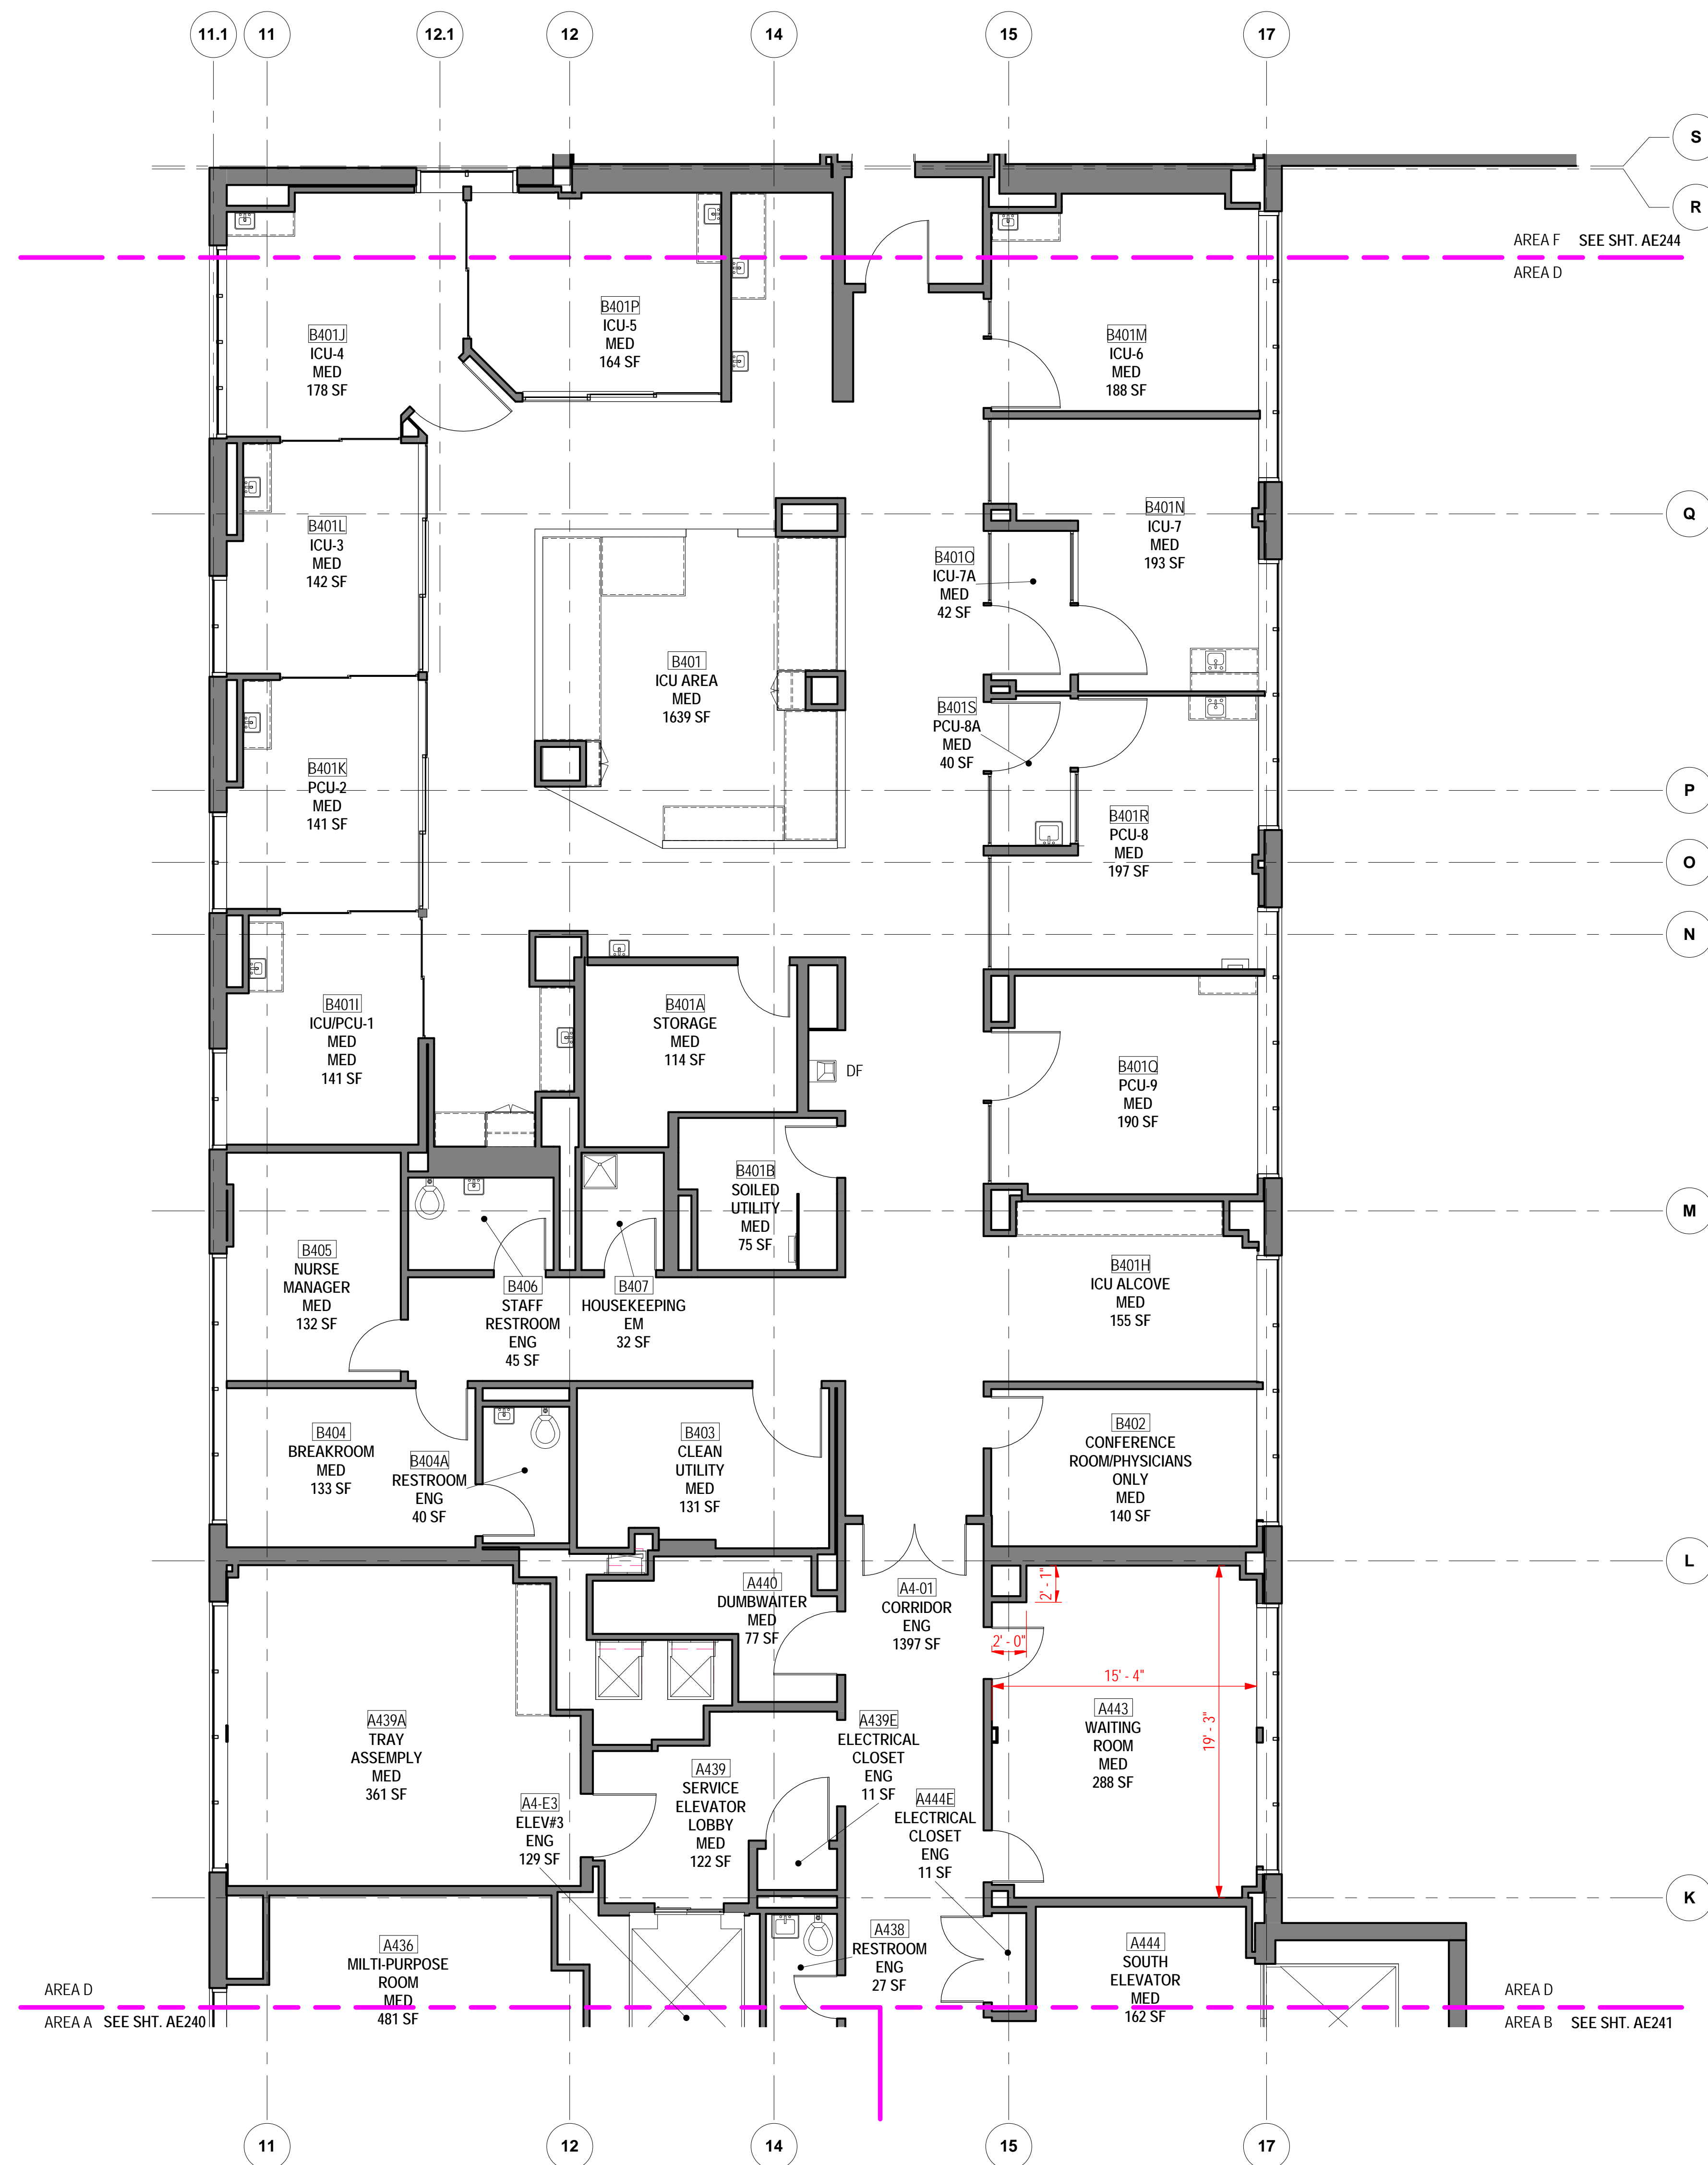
11.1 11 12.1 12 14 15 17

S
R

AREA F SEE SHT. AE244
AREA D

B401J
ICU-4
MED
178 SF

B401P
ICU-5
MED
164 SF

B401M
ICU-6
MED
188 SF

B401L
ICU-3
MED
142 SF

B401N
ICU-7
MED
193 SF

Q

B401O
ICU-7A
MED
42 SF

B401
ICU AREA
MED
1639 SF

B401S
PCU-8A
MED
40 SF

B401K
PCU-2
MED
141 SF

P

B401R
PCU-8
MED
197 SF

O

N

B401I
ICU/PCU-1
MED
MED
141 SF

B401A
STORAGE
MED
114 SF

DF

B401Q
PCU-9
MED
190 SF

B401B
SOILED
UTILITY
MED
75 SF

M

B405
NURSE
MANAGER
MED
132 SF

B406
STAFF
RESTROOM
ENG
45 SF

B407
HOUSEKEEPING
EM
32 SF

B401H
ICU ALCOVE
MED
155 SF

B404
BREAKROOM
MED
133 SF

B404A
RESTROOM
ENG
40 SF

B403
CLEAN
UTILITY
MED
131 SF

B402
CONFERENCE
ROOM/PHYSICIANS
ONLY
MED
140 SF

L

A440
DUMBWAITER
MED
77 SF

A4-01
CORRIDOR
ENG
1397 SF

2' - 1"
2' - 0"
15' - 4"
19' - 3"

A443
WAITING
ROOM
MED
288 SF

A439A
TRAY
ASSEMPLY
MED
361 SF

A439E
ELECTRICAL
CLOSET
ENG
11 SF

A439
SERVICE
ELEVATOR
LOBBY
MED
122 SF

A444E
ELECTRICAL
CLOSET
ENG
11 SF

A4-E3
ELEV#3
ENG
129 SF

K

A436
MILTI-PURPOSE
ROOM
MED
481 SF

A438
RESTROOM
ENG
27 SF

A444
SOUTH
ELEVATOR
MED
162 SF

AREA D
AREA A SEE SHT. AE240

AREA D
AREA B SEE SHT. AE241

11 12 14 15 17